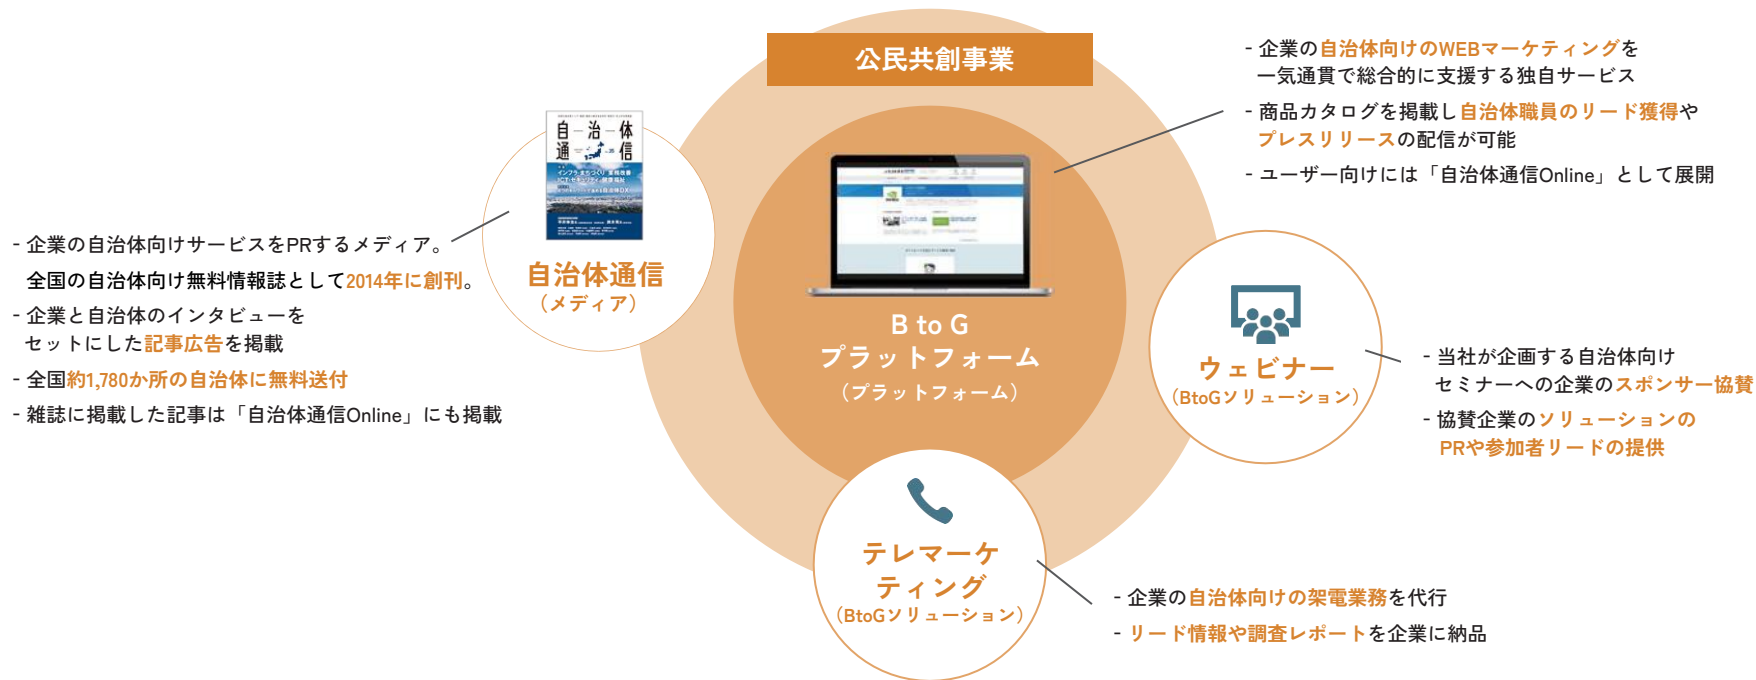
公民共創事業

- 企業の自治体向けのWEBマーケティングを一気通貫で総合的に支援する独自サービス
- 商品カタログを掲載し自治体職員のリード獲得やプレスリリースの配信が可能
- ユーザー向けには「自治体通信Online」として展開

自治体通信

自治体通信
（メディア）

- 企業の自治体向けサービスをPRするメディア。全国の自治体向け無料情報誌として2014年に創刊。
- 企業と自治体のインタビューをセットにした記事広告を掲載
- 全国約1,780か所の自治体に無料送付
- 雑誌に掲載した記事は「自治体通信Online」にも掲載

B to G
プラットフォーム
（プラットフォーム）

ウェビナー
（BtoGソリューション）

- 当社が企画する自治体向けセミナーへの企業のスポンサー協賛
- 協賛企業のソリューションのPRや参加者リードの提供

テレマーケティング
（BtoGソリューション）

- 企業の自治体向けの架電業務を代行
- リード情報や調査レポートを企業に納品